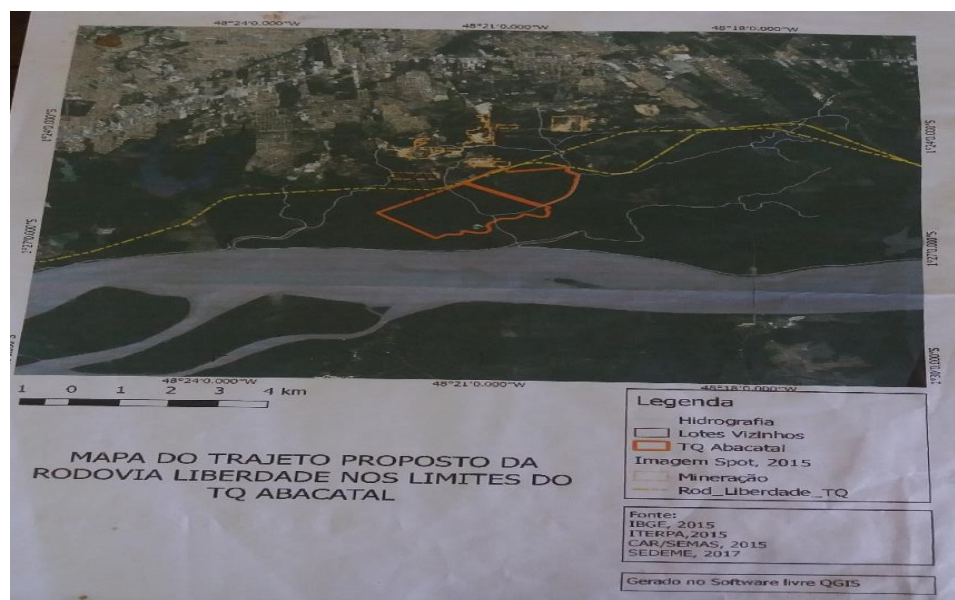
48°24'0.000"W
48°21'0.000"W
48°18'0.000"W

1°24'0.000"S
1°27'0.000"S
1°30'0.000"S

1°24'0.000"S
1°27'0.000"S
1°30'0.000"S

48°24'0.000"W
48°21'0.000"W
48°18'0.000"W

1 0 1 2 3 4 km

MAPA DO TRAJETO PROPOSTO DA RODOVIA LIBERDADE NOS LIMITES DO TQ ABACATAL

Legenda
Hidrografia
Lotes Vizinhos
TQ Abacatal
Imagem Spot, 2015
Mineração
Rod_Liberdade_TQ

Fonte:
IBGE, 2015
ITERPA,2015
CAR/SEMAS, 2015
SEDEME, 2017

Gerado no Software livre QGIS